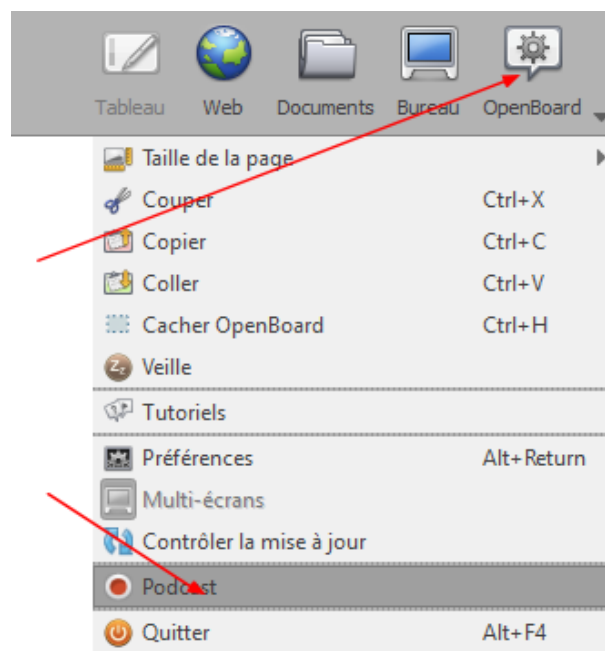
Tableau Web Documents Bureau OpenBoard

Taille de la page
Couper Ctrl+X
Copier Ctrl+C
Coller Ctrl+V
Cacher OpenBoard Ctrl+H
Veille
Tutoriels
Préférences Alt+Return
Multi-écrans
Contrôler la mise à jour
Podcast
Quitter Alt+F4